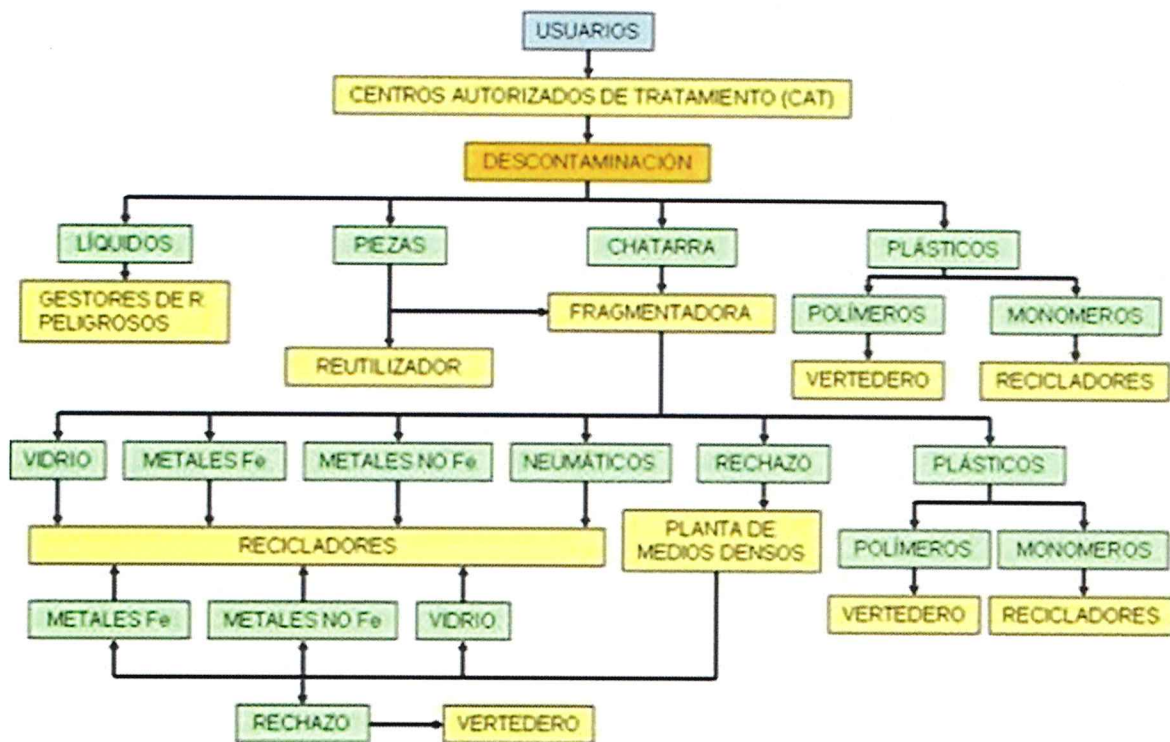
USUARIOS

CENTROS AUTORIZADOS DE TRATAMIENTO (CAT)

DESCONTAMINACIÓN

LÍQUIDOS

PIEZAS

CHATARRA

PLÁSTICOS

GESTORES DE R PELIGROSOS

FRAGMENTADORA

POLÍMEROS

MONOMEROS

REUTILIZADOR

VERTEDERO

RECICLADORES

VIDRIO

METALES Fe

METALES NO Fe

NEUMÁTICOS

RECHAZO

PLÁSTICOS

RECICLADORES

PLANTA DE MEDIOS DENSOS

POLÍMEROS

MONOMEROS

METALES Fe

METALES NO Fe

VIDRIO

VERTEDERO

RECICLADORES

RECHAZO

VERTEDERO